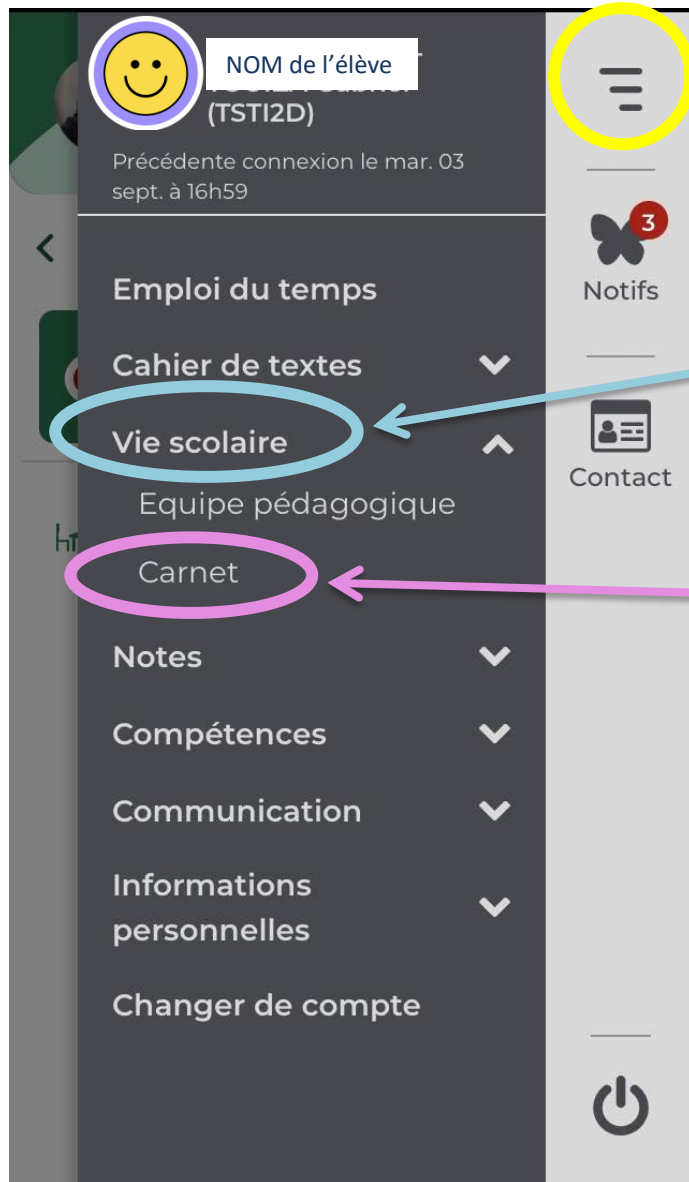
NOM de l'élève
(TSTI2D)
Précédente connexion le mar. 03 sept. à 16h59

3
Notifs

Contact

Emploi du temps
Cahier de textes
Vie scolaire
Equipe pédagogique
Carnet
Notes
Compétences
Communication
Informations personnelles
Changer de compte